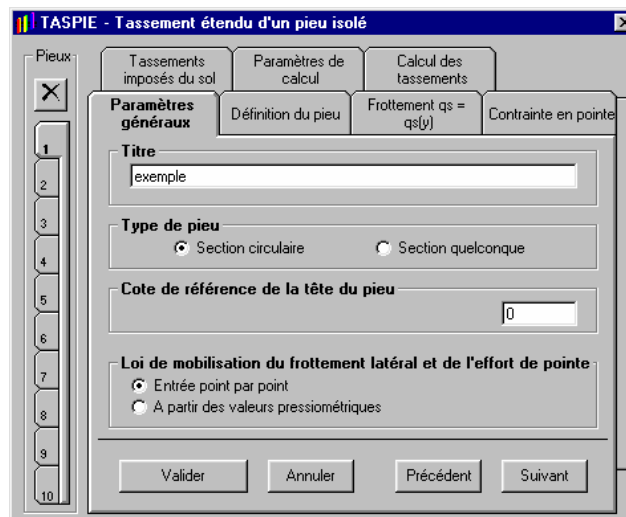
TASPIE - Tassement étendu d'un pieu isolé

Pieux
X
1
2
3
4
5
6
7
8
9
10

Tassements imposés du sol
Paramètres de calcul
Calcul des tassements
Paramètres généraux
Définition du pieu
Frottement qs = qs(y)
Contrainte en pointe

Titre
exemple

Type de pieu
Section circulaire
Section quelconque

Cote de référence de la tête du pieu
0

Loi de mobilisation du frottement latéral et de l'effort de pointe
Entrée point par point
A partir des valeurs pressiométriques

Valider
Annuler
Précédent
Suivant